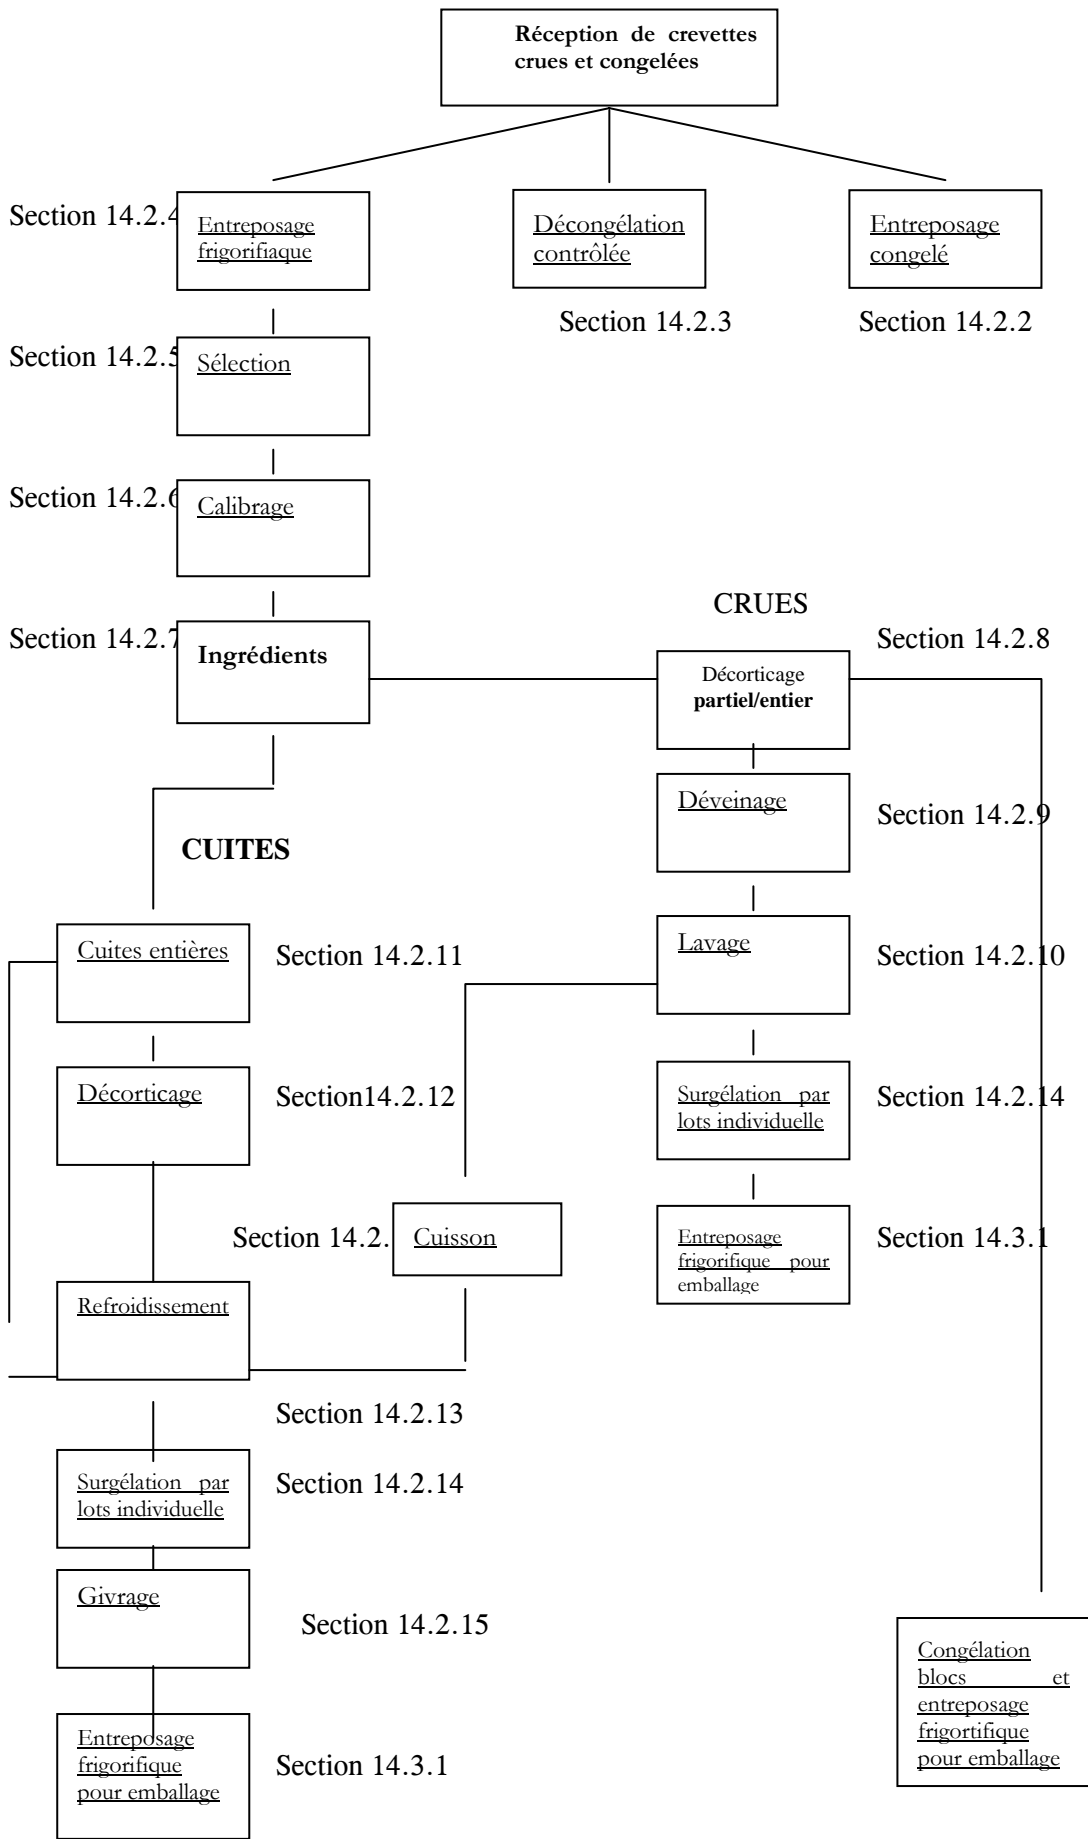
Réception de crevettes crues et congelées

Section 14.2.4 Entreposage frigorifiaque

Décongélation contrôlée

Entreposage congelé

Section 14.2.3

Section 14.2.2

Section 14.2.5 Sélection

Section 14.2.6 Calibrage

CRUES

Section 14.2.7 Ingrédients

Section 14.2.8

Décorticage partiel/entier

Déveinage

Section 14.2.9

CUITES

Cuites entières

Section 14.2.11

Lavage

Section 14.2.10

Décorticage

Section14.2.12

Surgélation par lots individuelle

Section 14.2.14

Section 14.2. Cuisson

Entreposage frigorifique pour emballage

Section 14.3.1

Refroidissement

Section 14.2.13

Surgélation par lots individuelle

Section 14.2.14

Givrage

Section 14.2.15

Congélation blocs et entreposage frigortifique pour emballage

Entreposage frigorifique pour emballage

Section 14.3.1